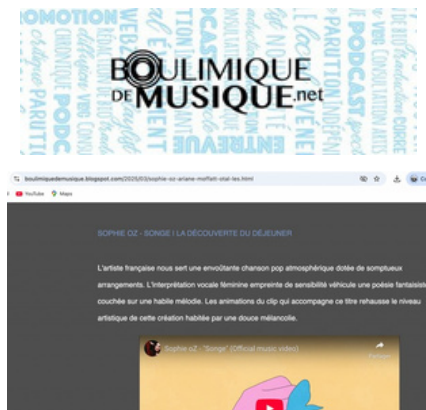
BOULIMIQUE DE MUSIQUE.net

PROMOTION WEBZINE ENTREVUE PODCAST PARUTION CHRONIQUE CONCERT

boulimiquedemusique.blogspot.com/2025/03/sophie-oz-ariane-moffatt-vital-les.html

YouTube Maps

SOPHIE OZ - SONGE | À LA DÉCOUVERTE DU DÉJEUNER

L'artiste française nous sert une envoûtante chanson pop atmosphérique dotée de somptueux arrangements. L'interprétation vocale féminine empreinte de sensibilité véhicule une poésie fantaisiste couchée sur une habile mélodie. Les animations du clip qui accompagne ce titre rehausse le niveau artistique de cette création habitée par une douce mélancolie.

Sophie oZ - "Songe" (Official music video)

Partager